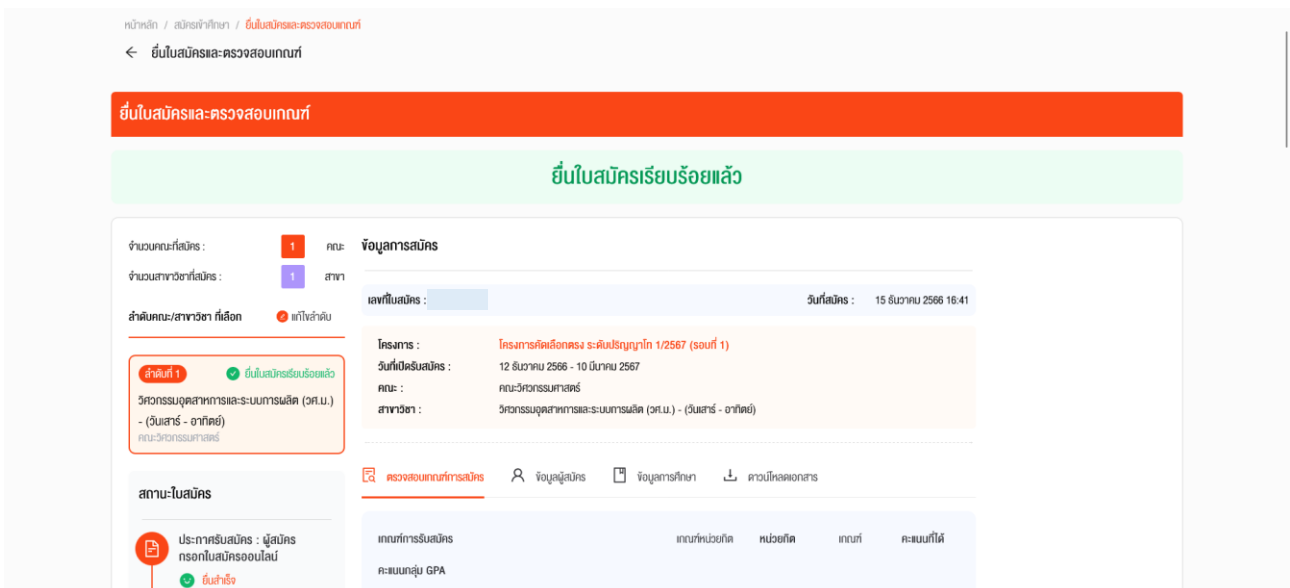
หน้าหลัก / สมัครเข้าศึกษา / ยื่นใบสมัครและตรวจสอบเกณฑ์

← ยื่นใบสมัครและตรวจสอบเกณฑ์

ยื่นใบสมัครและตรวจสอบเกณฑ์

ยื่นใบสมัครเรียบร้อยแล้ว

จำนวนคณะที่สมัคร : 1 คณะ

จำนวนสาขาวิชาที่สมัคร : 1 สาขา

ลำดับคณะ/สาขาวิชา ที่เลือก

แก้ไขลำดับ

ลำดับที่ 1

ยื่นใบสมัครเรียบร้อยแล้ว

วิศวกรรมอุตสาหการและระบบการผลิต (วศ.ม.) - (วันเสาร์ - อาทิตย์)

คณะวิศวกรรมศาสตร์

สถานะใบสมัคร

ประกาศรับสมัคร : ผู้สมัครกรอกใบสมัครออนไลน์

ยื่นสำเร็จ

ข้อมูลการสมัคร

เลขที่ใบสมัคร :

วันที่สมัคร : 15 ธันวาคม 2566 16:41

โครงการ : โครงการคัดเลือกตรง ระดับปริญญาโท 1/2567 (รอบที่ 1)

วันที่เปิดรับสมัคร : 12 ธันวาคม 2566 - 10 มีนาคม 2567

คณะ : คณะวิศวกรรมศาสตร์

สาขาวิชา : วิศวกรรมอุตสาหการและระบบการผลิต (วศ.ม.) - (วันเสาร์ - อาทิตย์)

ตรวจสอบเกณฑ์การสมัคร

ข้อมูลผู้สมัคร

ข้อมูลการศึกษา

ดาวน์โหลดเอกสาร

| เกณฑ์การรับสมัคร | เกณฑ์/หน่วยกิต | หน่วยกิต | เกณฑ์ | คะแนนที่ได้ |
|---|---|---|---|---|
| คะแนนกลุ่ม GPA | | | | |